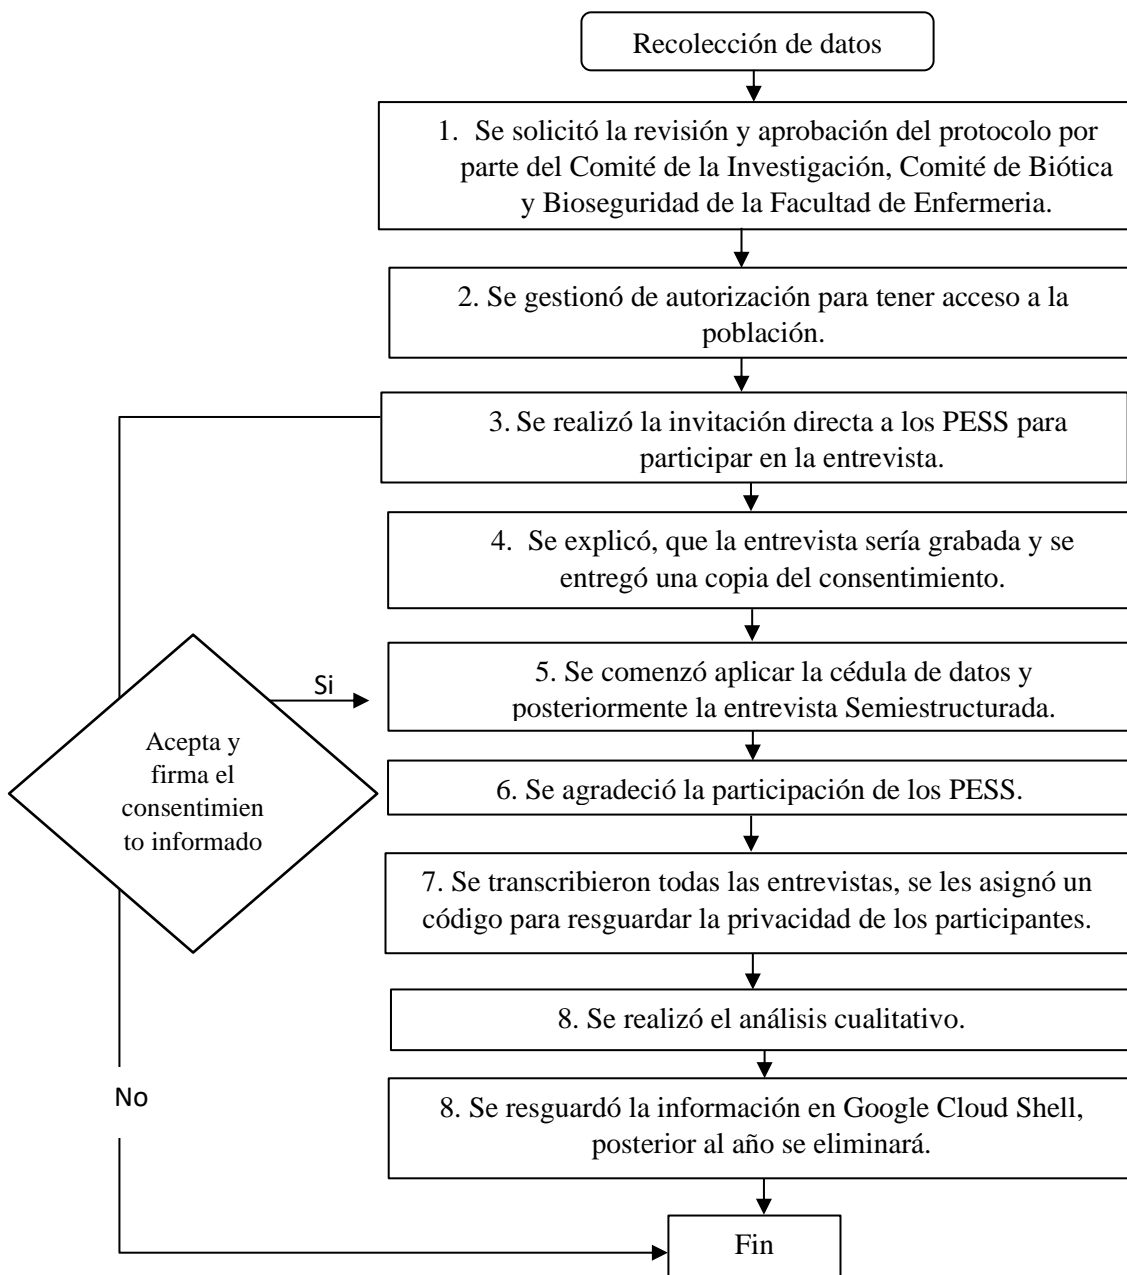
Recolección de datos

1. Se solicitó la revisión y aprobación del protocolo por parte del Comité de la Investigación, Comité de Biótica y Bioseguridad de la Facultad de Enfermeria.

2. Se gestionó de autorización para tener acceso a la población.

3. Se realizó la invitación directa a los PESS para participar en la entrevista.

4. Se explicó, que la entrevista sería grabada y se entregó una copia del consentimiento.

Acepta y firma el consentimien to informado

Si

5. Se comenzó aplicar la cédula de datos y posteriormente la entrevista Semiestructurada.

6. Se agradeció la participación de los PESS.

7. Se transcribieron todas las entrevistas, se les asignó un código para resguardar la privacidad de los participantes.

8. Se realizó el análisis cualitativo.

No

8. Se resguardó la información en Google Cloud Shell, posterior al año se eliminará.

Fin